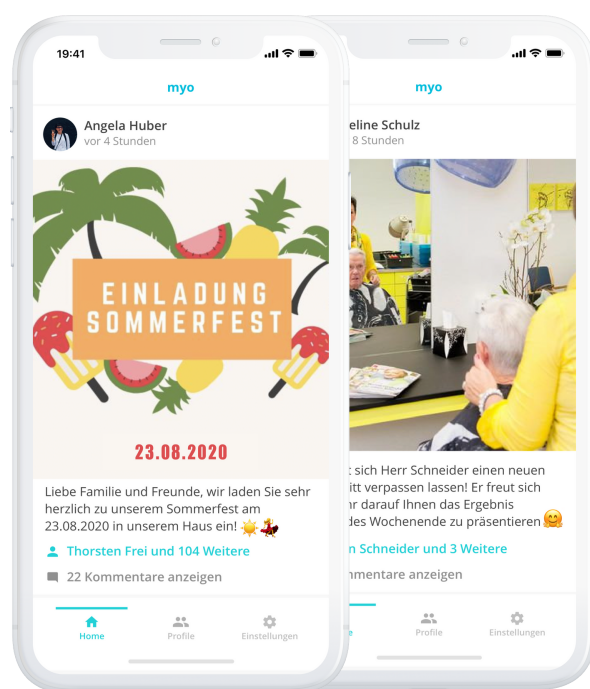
19:41

myo

Angela Huber
vor 4 Stunden

EINLADUNG SOMMERFEST

23.08.2020

Liebe Familie und Freunde, wir laden Sie sehr herzlich zu unserem Sommerfest am 23.08.2020 in unserem Haus ein! ☀️💃

Thorsten Frei und 104 Weitere

22 Kommentare anzeigen

Home
Profile
Einstellungen

myo

eline Schulz
8 Stunden

t sich Herr Schneider einen neuen itt verpassen lassen! Er freut sich rr darauf Ihnen das Ergebnis des Wochenende zu präsentieren 🤗

n Schneider und 3 Weitere

mmentare anzeigen

e
Profile
Einstellungen